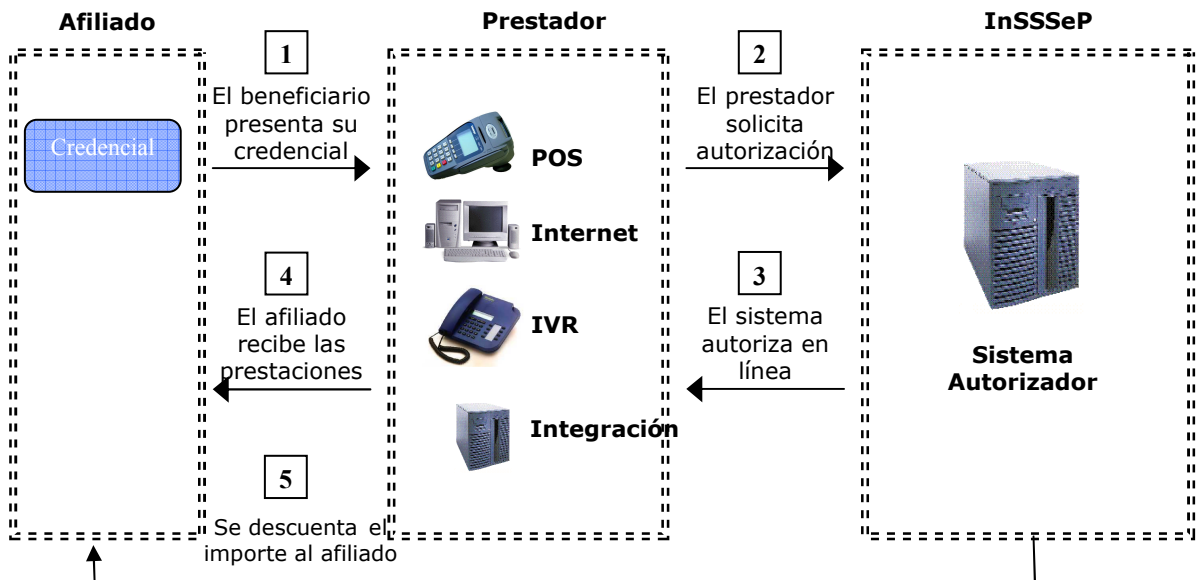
Afiliado

Credencial

1
El beneficiario presenta su credencial

4
El afiliado recibe las prestaciones

5
Se descuenta el importe al afiliado

Prestador

POS

Internet

IVR

Integración

2
El prestador solicita autorización

3
El sistema autoriza en línea

InSSSeP

Sistema Autorizador